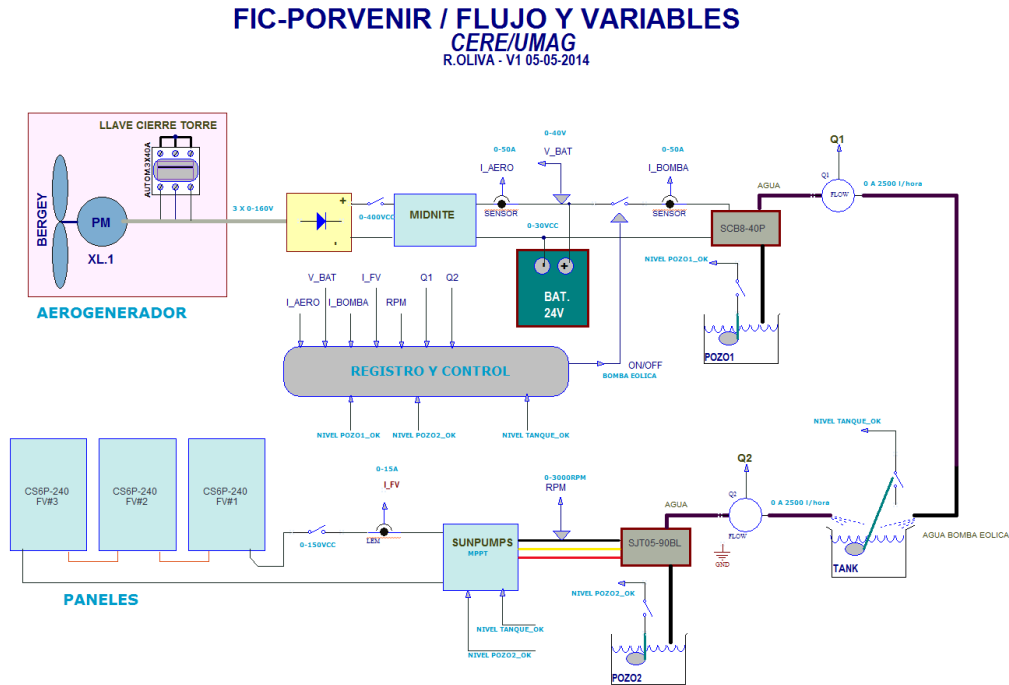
FIC-PORVENIR / FLUJO Y VARIABLES
CERE/UMAG
R.OLIVA - V1 05-05-2014

LLAVE CIERRE TORRE
AUTOM.3X40A
BERGEY
PM
XL.1
AEROGENERADOR
3 X 0-160V
0-400VCC
MIDNITE
0-50A
I_AERO
SENSOR
0-40V
V_BAT
0-30VCC
BAT.
24V
0-50A
I_BOMBA
SENSOR
AGUA
SCB8-40P
Q1
Q1
FLOW
0 A 2500 l/hora
NIVEL POZO1_OK
POZO1
V_BAT
I_FV
Q1
Q2
I_AERO
I_BOMBA
RPM
REGISTRO Y CONTROL
ON/OFF
BOMBA EOLICA
NIVEL POZO1_OK
NIVEL POZO2_OK
NIVEL TANQUE_OK
NIVEL TANQUE_OK
CS6P-240
FV#3
CS6P-240
FV#2
CS6P-240
FV#1
0-15A
I_FV
LEM
0-150VCC
SUNPUMPS
MPPT
0-3000RPM
RPM
AGUA
SJT05-90BL
Q2
Q2
FLOW
GND
0 A 2500 l/hora
AGUA BOMBA EOLICA
TANK
PANELES
NIVEL TANQUE_OK
NIVEL POZO2_OK
NIVEL POZO2_OK
POZO2